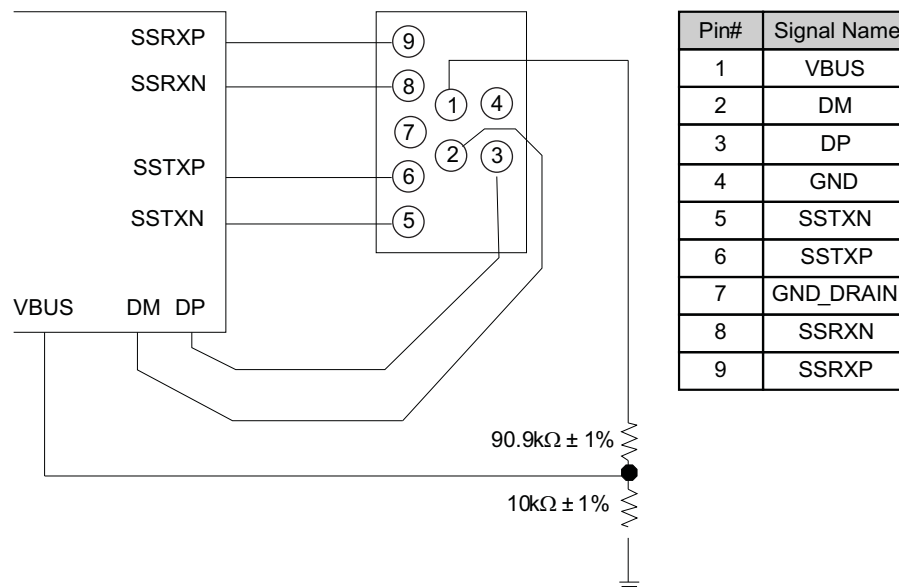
SSRXP
SSRXN
SSTXP
SSTXN
VBUS DM DP

9
8
7
6
5
1
4
2
3

90.9kΩ ± 1%
10kΩ ± 1%

| Pin# | Signal Name |
|---|---|
| 1 | VBUS |
| 2 | DM |
| 3 | DP |
| 4 | GND |
| 5 | SSTXN |
| 6 | SSTXP |
| 7 | GND_DRAIN |
| 8 | SSRXN |
| 9 | SSRXP |